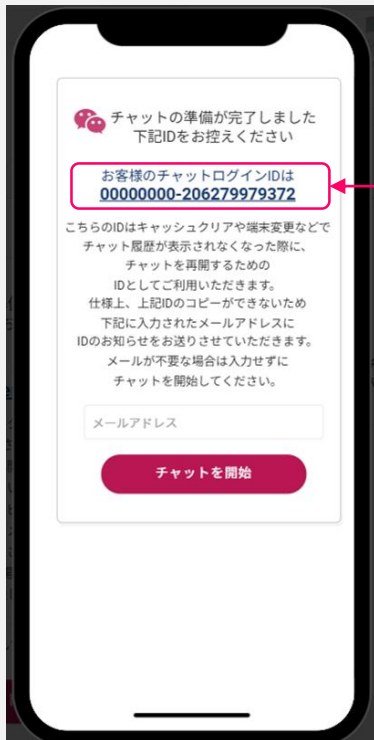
チャットの準備が完了しました
下記IDをお控えください

お客様のチャットログインIDは
00000000-206279979372

こちらのIDはキャッシュクリアや端末変更などでチャット履歴が表示されなくなった際に、チャットを再開するためのIDとしてご利用いただきます。
仕様上、上記IDのコピーができないため下記に入力されたメールアドレスにIDのお知らせをお送りさせていただきます。
メールが不要な場合は入力せずにチャットを開始してください。

メールアドレス

チャットを開始